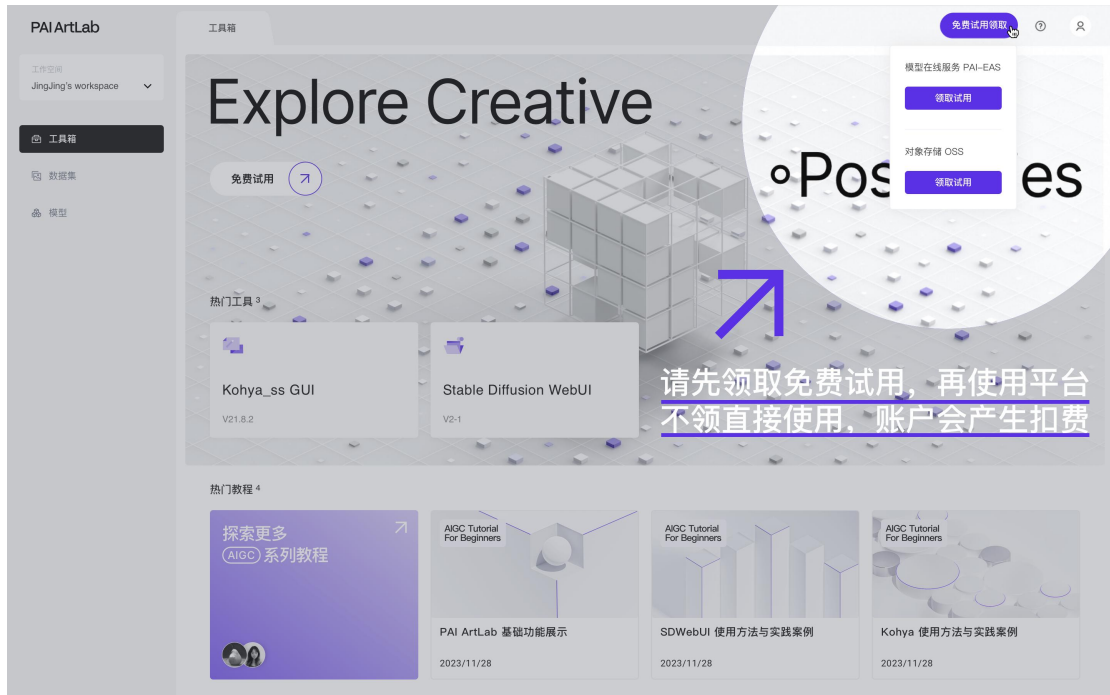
PAI ArtLab

工具箱

免费试用领取

工作空间
JingJing's workspace

工具箱
数据集
模型

Explore Creative
Pos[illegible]es

免费试用

模型在线服务 PAI-EAS
领取试用

对象存储 OSS
领取试用

热门工具 3

Kohya_ss GUI
V21.8.2

Stable Diffusion WebUI
V2-1

请先领取免费试用，再使用平台
不领直接使用，账户会产生扣费

热门教程 4

探索更多
AIGC 系列教程

AIGC Tutorial
For Beginners
PAI ArtLab 基础功能展示
2023/11/28

AIGC Tutorial
For Beginners
SDWebUI 使用方法与实践案例
2023/11/28

AIGC Tutorial
For Beginners
Kohya 使用方法与实践案例
2023/11/28